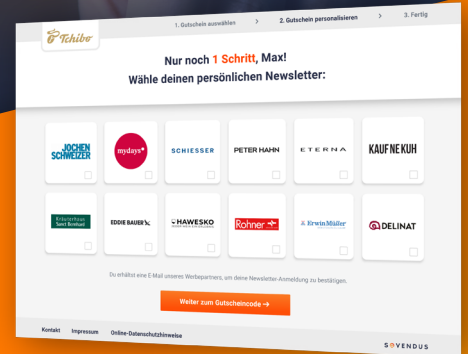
Tchibo

1. Gutschein auswählen > 2. Gutschein personalisieren > 3. Fertig

Nur noch 1 Schritt, Max!
Wähle deinen persönlichen Newsletter:

JOCHEN SCHWEIZER

mydays

SCHIESSER

PETER HAHN

ETERNA

KAUF NE KUH

Kräuterhaus Sanct Bernhard

EDDIE BAUER

HAWESKO

Rohner

Erwin Müller

DELINAT

Du erhältst eine E-Mail unseres Werbepartners, um deine Newsletter-Anmeldung zu bestätigen.

Weiter zum Gutscheincode →

Kontakt Impressum Online-Datenschutzhinweise

SOVENDUS